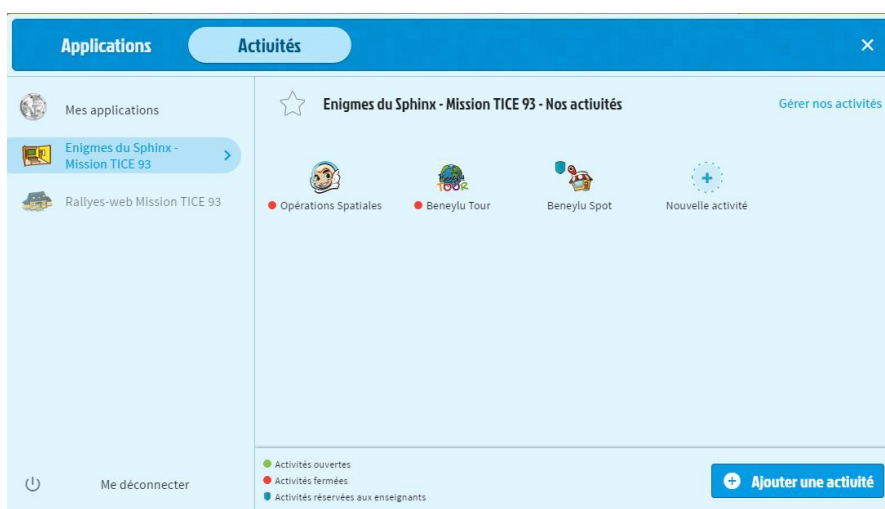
Applications

Activités

×

Mes applications

Enigmes du Sphinx - Mission TICE 93

Rallyes-web Mission TICE 93

Me déconnecter

Enigmes du Sphinx - Mission TICE 93 - Nos activités

Gérer nos activités

Opérations Spatiales

TOUR

Beneylu Tour

Beneylu Spot

Nouvelle activité

Activités ouvertes

Activités fermées

Activités réservées aux enseignants

Ajouter une activité